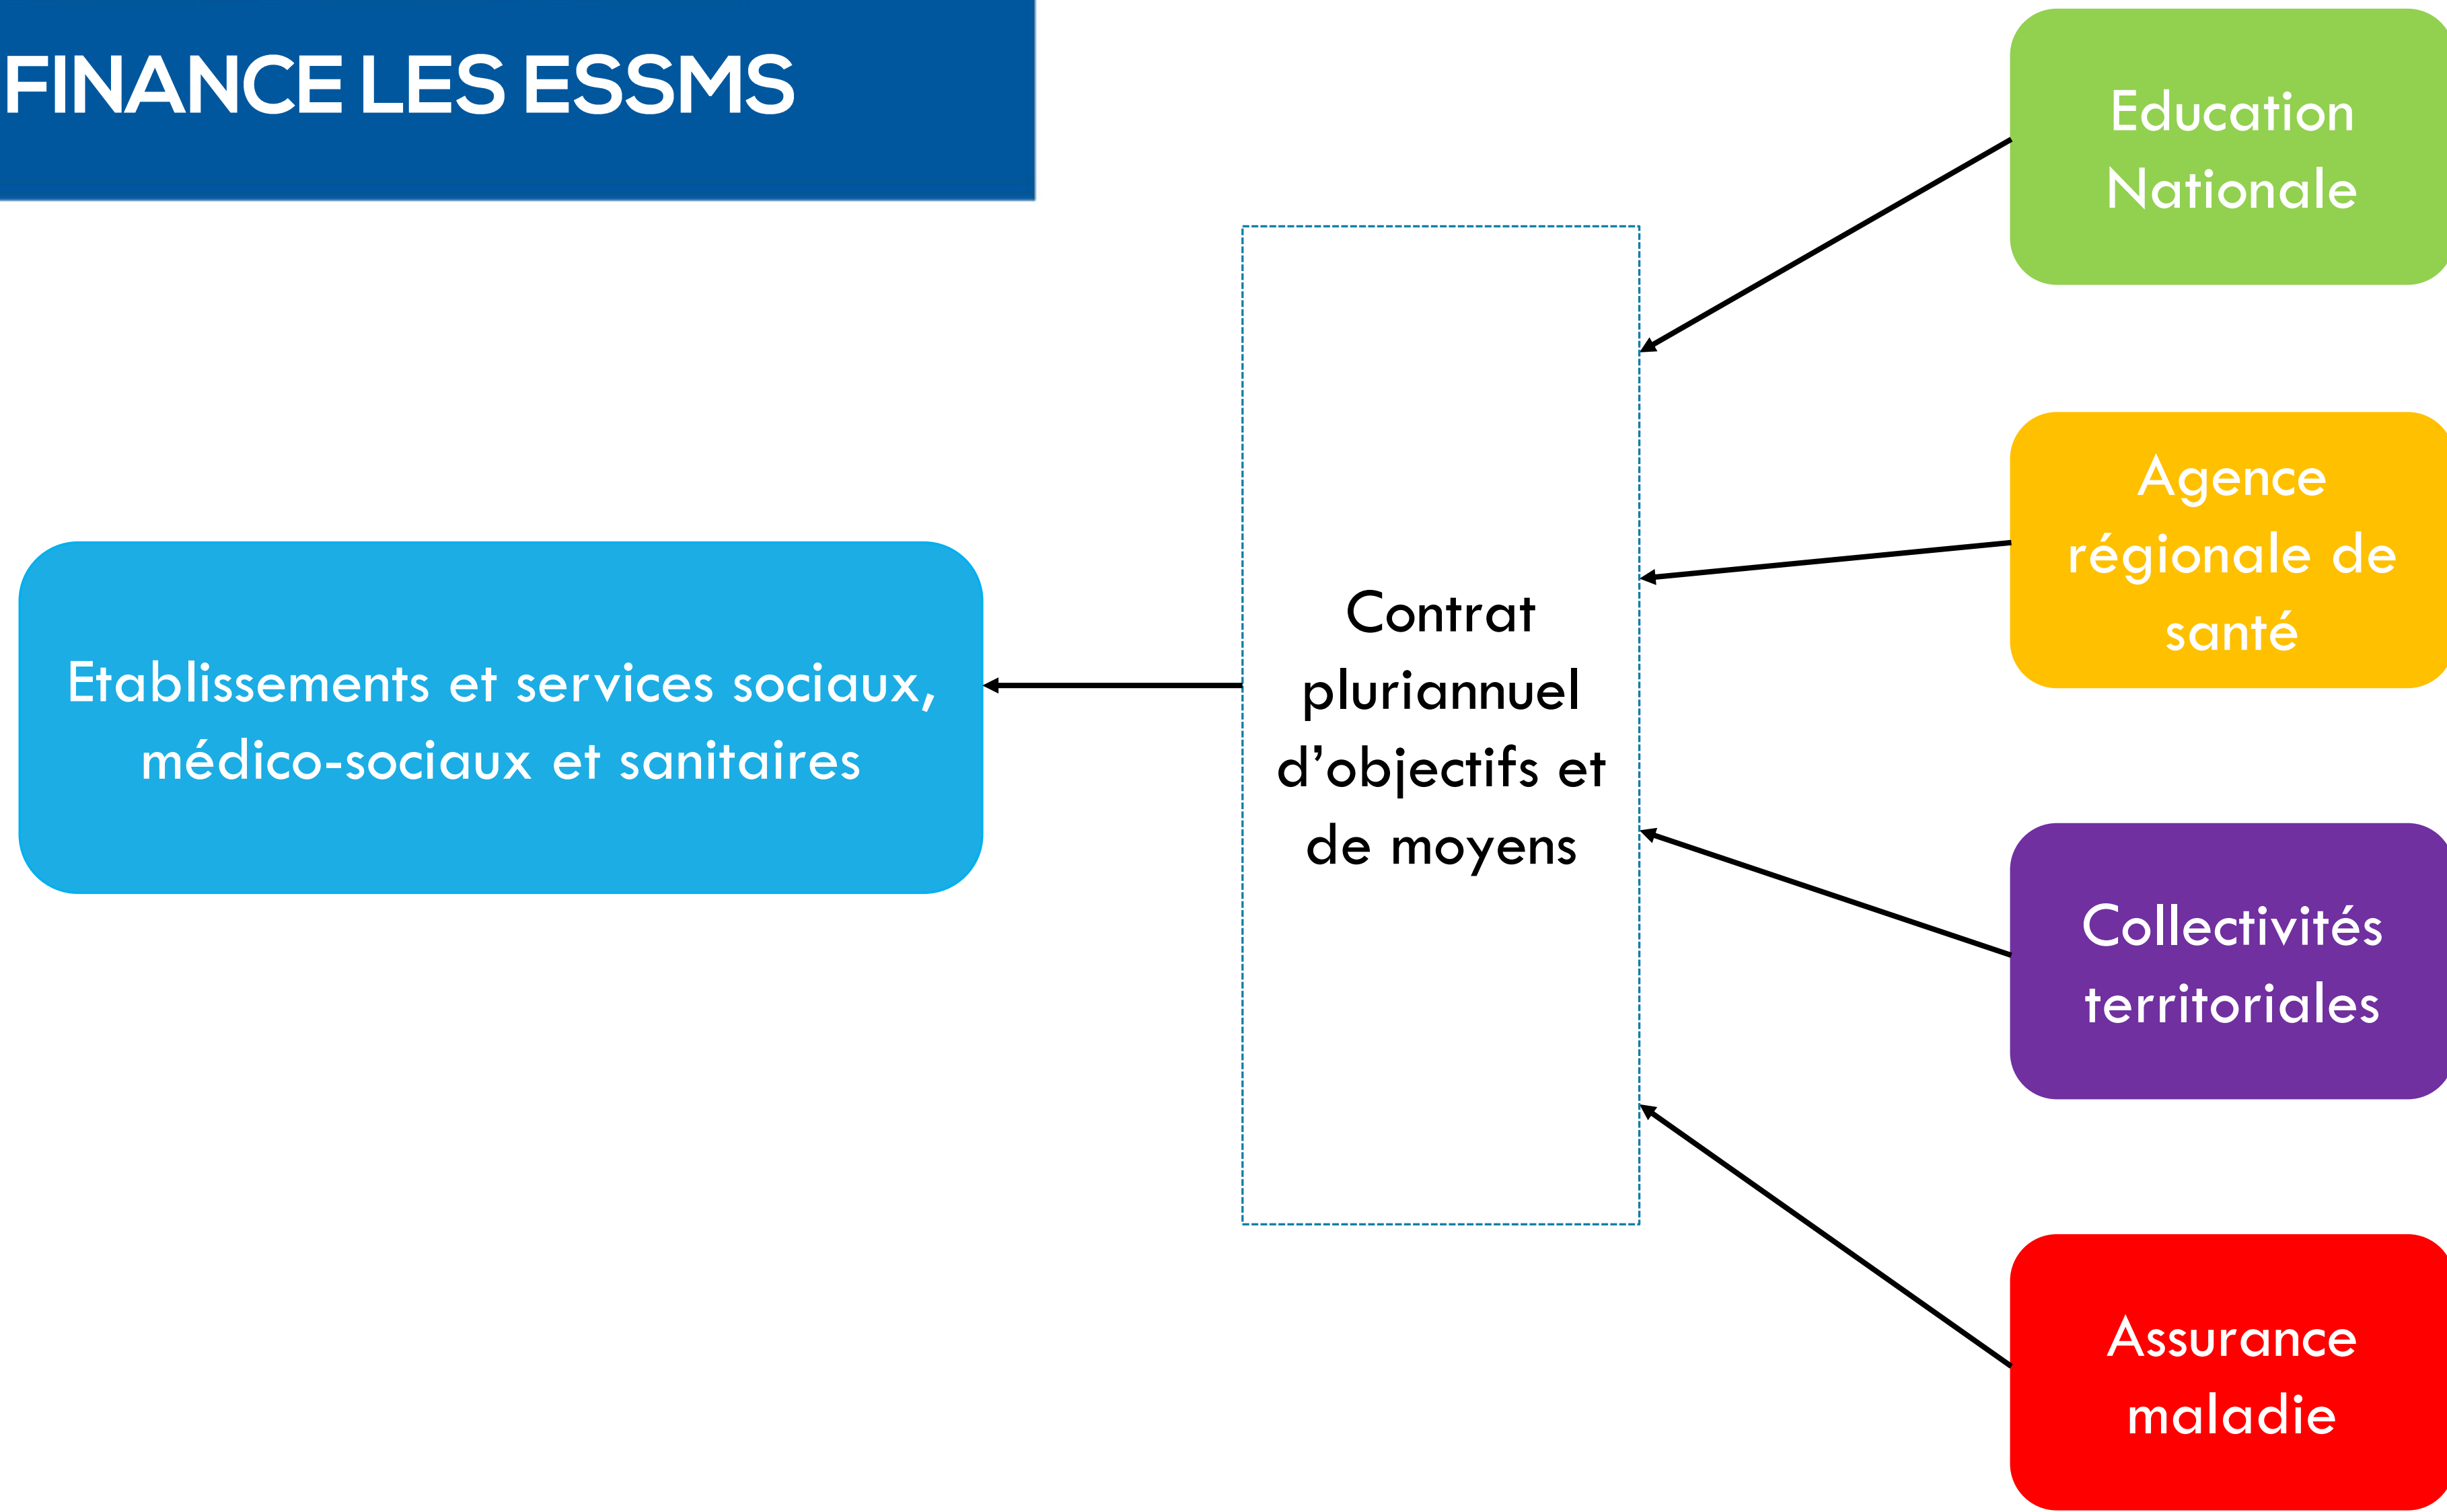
FINANCE LES ESSMS

Education Nationale

Agence régionale de santé

Contrat pluriannuel d’objectifs et de moyens

Etablissements et services sociaux, médico-sociaux et sanitaires

Collectivités territoriales

Assurance maladie